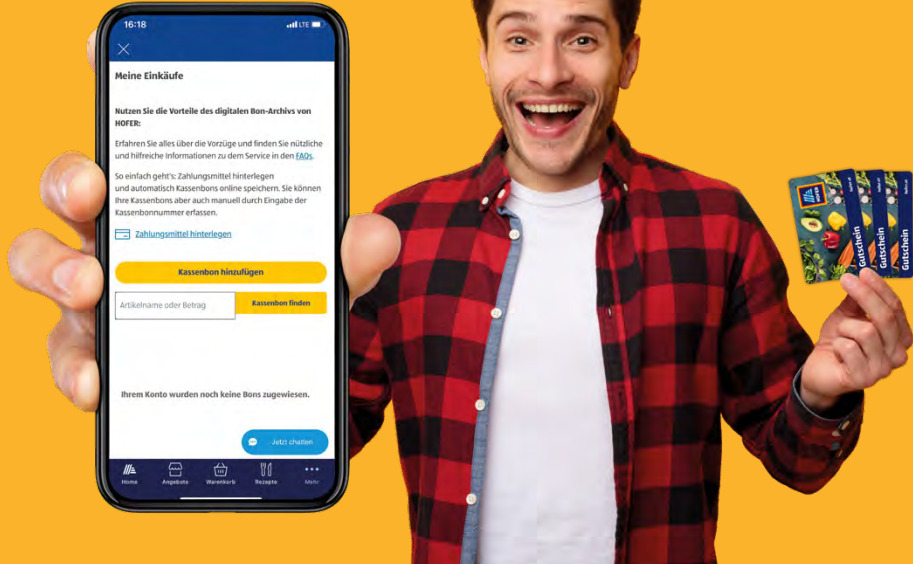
16:18

LTE

Meine Einkäufe

Nutzen Sie die Vorteile des digitalen Bon-Archivs von HOFER:

Erfahren Sie alles über die Vorzüge und finden Sie nützliche und hilfreiche Informationen zu dem Service in den FAQs.

So einfach geht's: Zahlungsmittel hinterlegen und automatisch Kassenbons online speichern. Sie können Ihre Kassenbons aber auch manuell durch Eingabe der Kassenbonnummer erfassen.

Zahlungsmittel hinterlegen

Kassenbon hinzufügen

Artikelname oder Betrag

Kassenbon finden

Ihrem Konto wurden noch keine Bons zugewiesen.

Jetzt chatten

Home

Angebote

Warenkorb

Rezepte

Mehr

HOFER

Gutschein

Gutschein

Gutschein